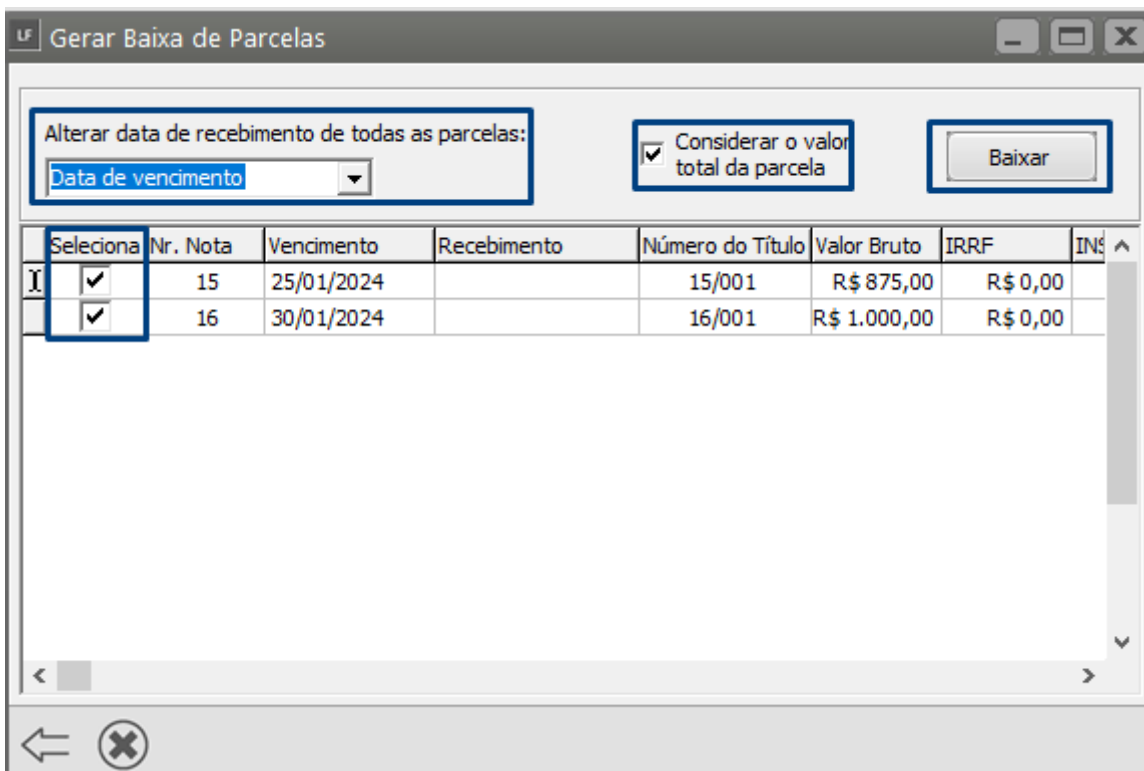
LF Gerar Baixa de Parcelas

Alterar data de recebimento de todas as parcelas:
Data de vencimento

Considerar o valor total da parcela

Baixar

| Seleciona | Nr. Nota | Vencimento | Recebimento | Número do Título | Valor Bruto | IRRF | INS |
|---|---|---|---|---|---|---|---|
| ✔ | 15 | 25/01/2024 | | 15/001 | R$ 875,00 | R$ 0,00 | |
| ✔ | 16 | 30/01/2024 | | 16/001 | R$ 1.000,00 | R$ 0,00 | |